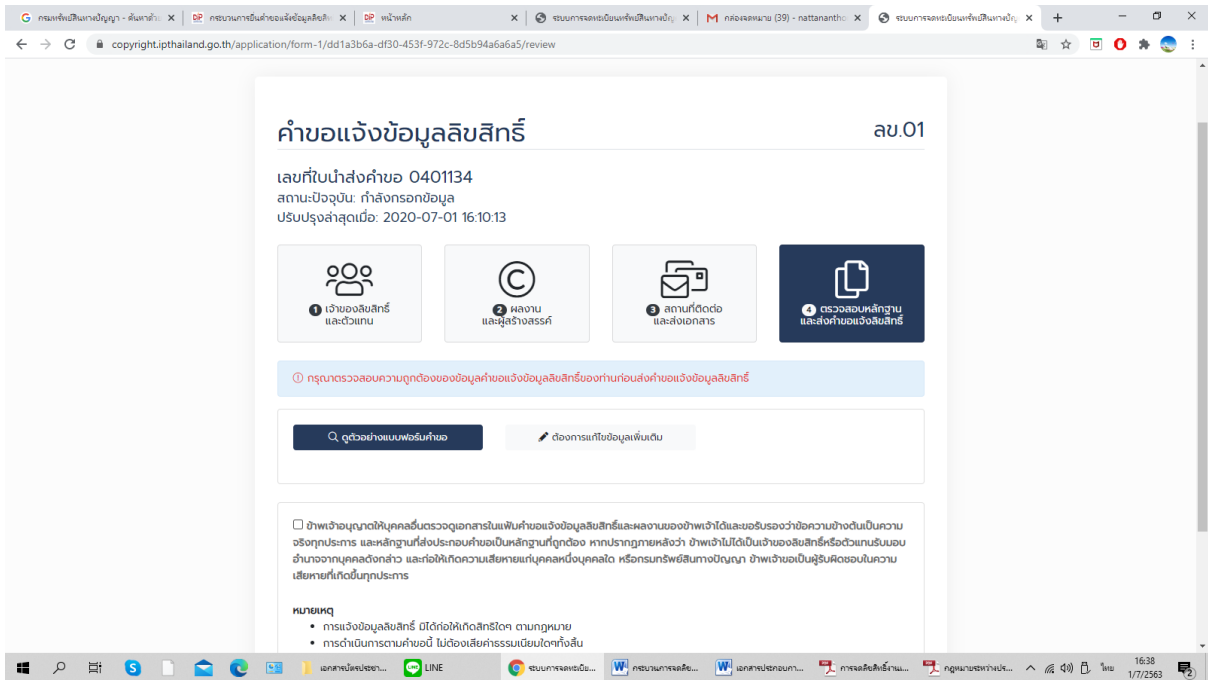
G กรมทรัพย์สินทางปัญญา - ค้นหาด้วย | DIP กระบวนการยื่นคำขอแจ้งข้อมูลลิขสิท | DIP หน้าหลัก | ระบบการจดทะเบียนทรัพย์สินทางปัญ | M กล่องจดหมาย (39) - nattananthо | ระบบการจดทะเบียนทรัพย์สินทางปัญ

copyright.ipthailand.go.th/application/form-1/dd1a3b6a-df30-453f-972c-8d5b94a6a6a5/review

คำขอแจ้งข้อมูลลิขสิทธิ์

ลข.01

เลขที่ใบนำส่งคำขอ 0401134
สถานะปัจจุบัน: กำลังกรอกข้อมูล
ปรับปรุงล่าสุดเมื่อ: 2020-07-01 16:10:13

1 เจ้าของลิขสิทธิ์และตัวแทน

2 ผลงานและผู้สร้างสรรค์

3 สถานที่ติดต่อและส่งเอกสาร

4 ตรวจสอบหลักฐานและส่งคำขอแจ้งลิขสิทธิ์

กรุณาตรวจสอบความถูกต้องของข้อมูลคำขอแจ้งข้อมูลลิขสิทธิ์ของท่านก่อนส่งคำขอแจ้งข้อมูลลิขสิทธิ์

ดูตัวอย่างแบบฟอร์มคำขอ

ต้องการแก้ไขข้อมูลเพิ่มเติม

ข้าพเจ้าอนุญาตให้บุคคลอื่นตรวจดูเอกสารในแฟ้มคำขอแจ้งข้อมูลลิขสิทธิ์และผลงานของข้าพเจ้าได้และขอรับรองว่าข้อความข้างต้นเป็นความจริงทุกประการ และหลักฐานที่ส่งประกอบคำขอเป็นหลักฐานที่ถูกต้อง หากปรากฏภายหลังว่า ข้าพเจ้าไม่ได้เป็นเจ้าของลิขสิทธิ์หรือตัวแทนรับมอบอำนาจจากบุคคลดังกล่าว และก่อให้เกิดความเสียหายแก่บุคคลหนึ่งบุคคลใด หรือกรมทรัพย์สินทางปัญญา ข้าพเจ้าขอเป็นผู้รับผิดชอบในความเสียหายที่เกิดขึ้นทุกประการ

หมายเหตุ
• การแจ้งข้อมูลลิขสิทธิ์ มิได้ก่อให้เกิดสิทธิใดๆ ตามกฎหมาย
• การดำเนินการตามคำขอนี้ ไม่ต้องเสียค่าธรรมเนียมใดๆทั้งสิ้น

เอกสารบัตรประชา... | LINE | ระบบการจดทะเบีย... | กระบวนการจดลิข... | เอกสารประกอบกา... | การจดลิขสิทธิ์งาน... | กฎหมายระหว่างปร... | ไทย 16:38 1/7/2563 2